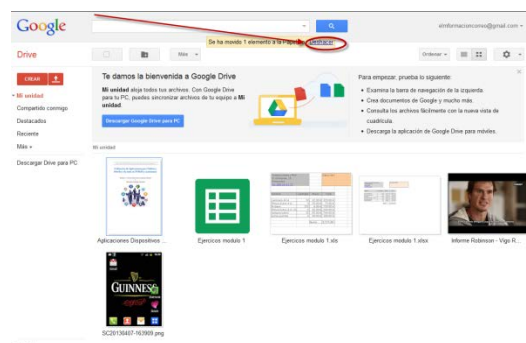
Google

elinformacioncomo@gmail.com

Drive

Más

Se ha movido 1 elemento a la Papelera. Deshacer

Ordenar

CREAR

Mi unidad

Compartido conmigo

Destacados

Reciente

Más

Descargar Drive para PC

Te damos la bienvenida a Google Drive

Mi unidad aloja todos tus archivos. Con Google Drive para tu PC, puedes sincronizar archivos de tu equipo a Mi unidad

Descargar Google Drive para PC

Para empezar, prueba lo siguiente:

• Examina la barra de navegación de la izquierda.
• Crea documentos de Google y mucho más.
• Consulta los archivos fácilmente con la nueva vista de cuadrícula.
• Descarga la aplicación de Google Drive para móviles.

Mi unidad

Aplicaciones Dispositivos ...

Ejercicios modulo 1

Ejercicios modulo 1.xlx

Ejercicios modulo 1.xlsx

Informe Robinson - Vigo R...

GUINNESS

SC20130407-163909.png